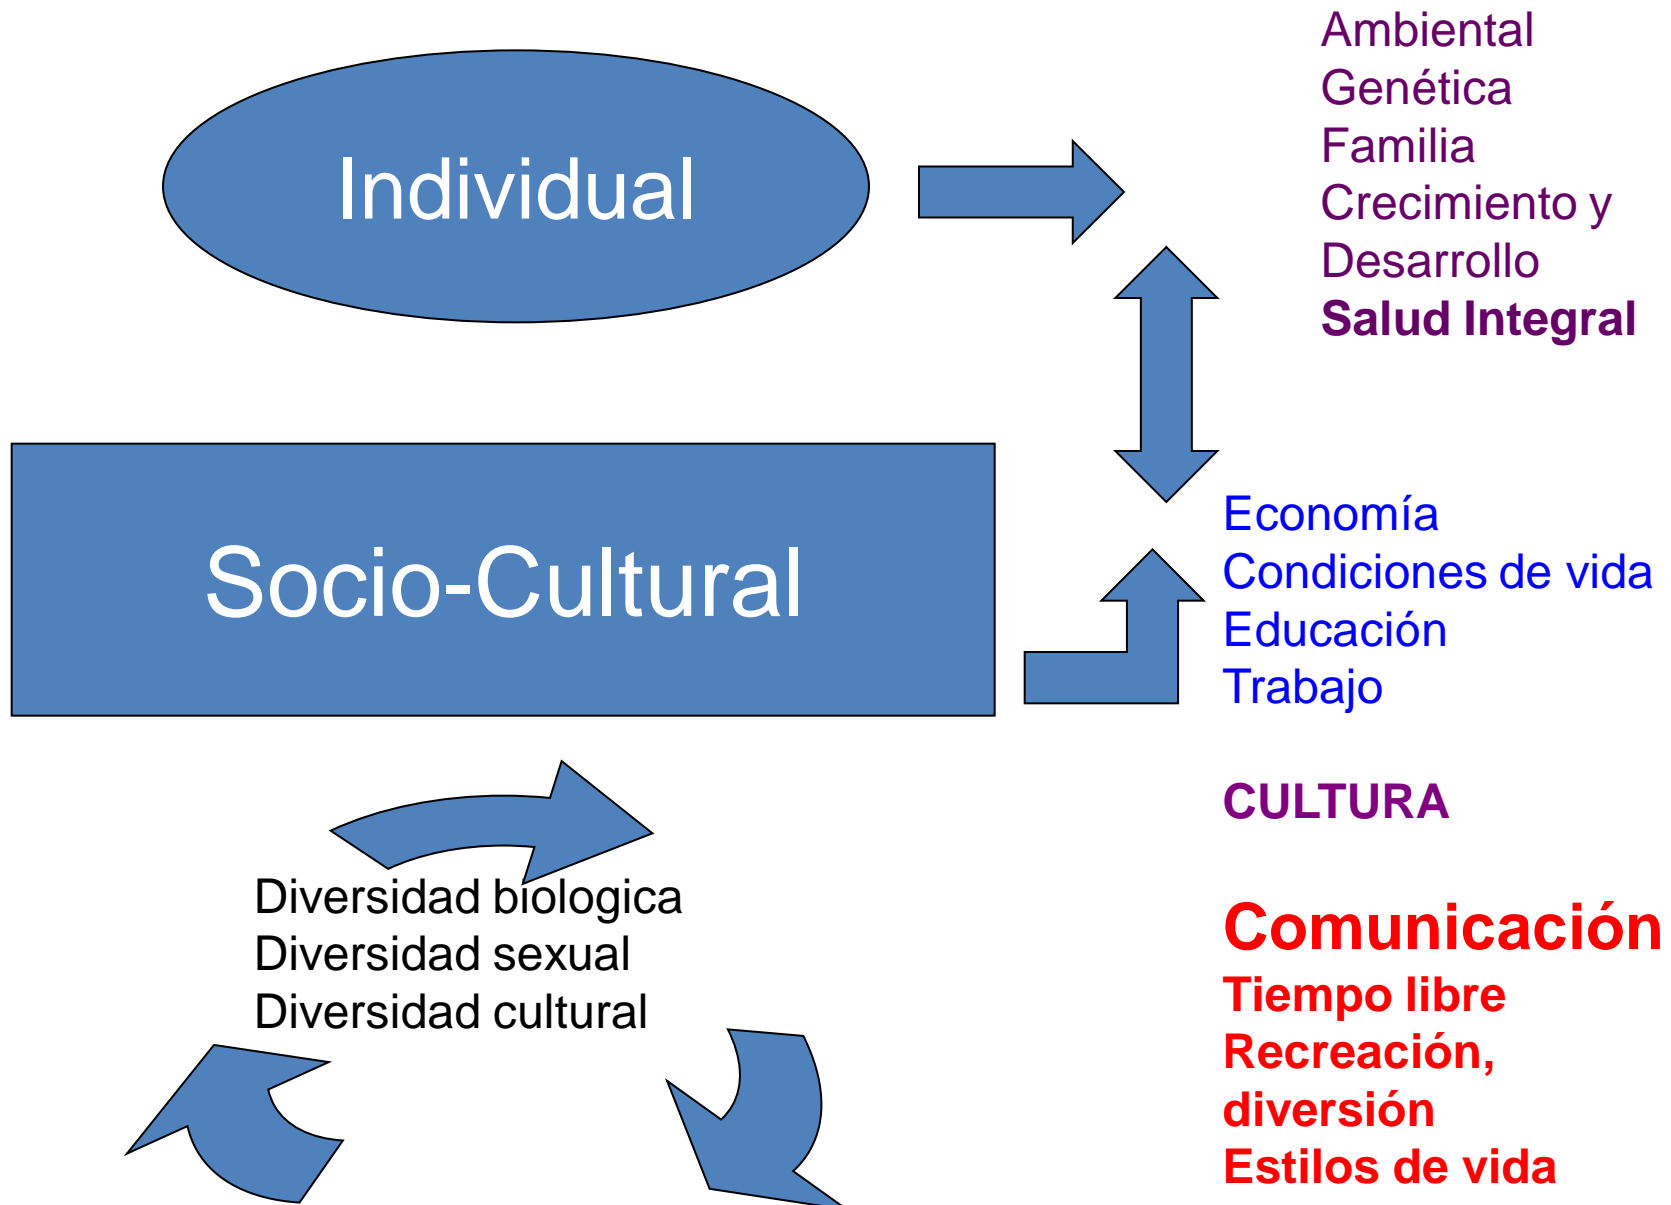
Individual

Ambiental
Genética
Familia
Crecimiento y Desarrollo
**Salud Integral**

Socio-Cultural

Economía
Condiciones de vida
Educación
Trabajo

**CULTURA**

Diversidad biologica
Diversidad sexual
Diversidad cultural

**Comunicación**
**Tiempo libre**
**Recreación, diversión**
**Estilos de vida**